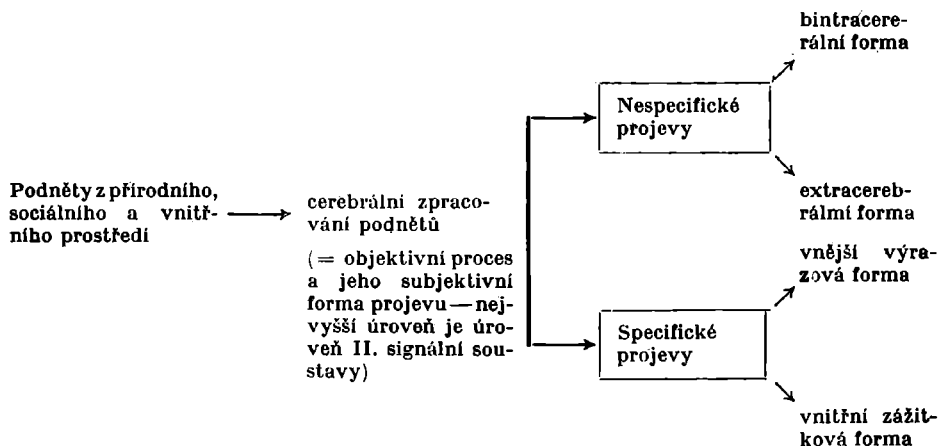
Podněty z přírodního, sociálního a vnitřního prostředí

cerebrálni zpracování podnětů

(= objektivní proces a jeho subjektivní forma projevu — nejvyšší úroveň je úroveň II. signální soustavy)

Nespecifické projevy

bintracerebrální forma

extracerebrálmí forma

Specifické projevy

vnější výrazová forma

vnitřní zážitková forma